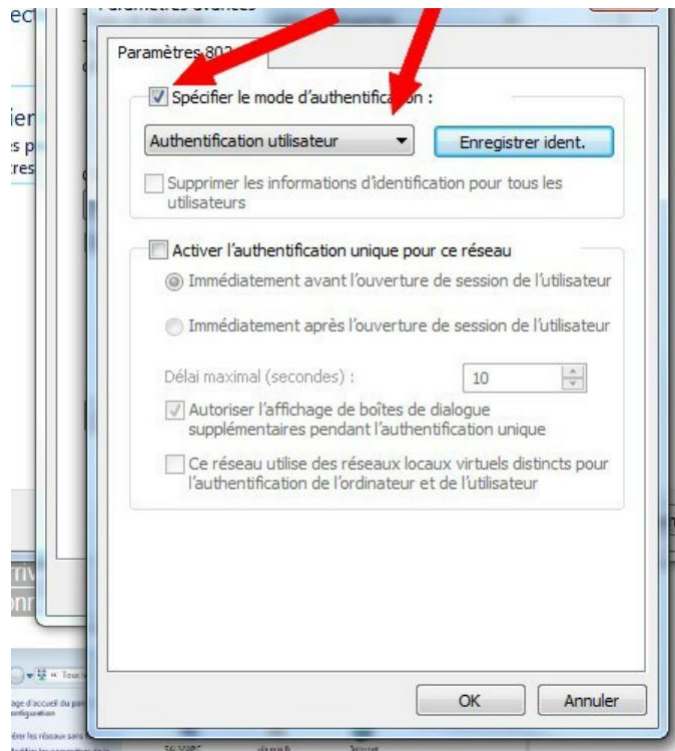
Paramètres 802

Spécifier le mode d'authentifica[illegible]on :

Authentification utilisateur

Enregistrer ident.

Supprimer les informations d'identification pour tous les utilisateurs

Activer l'authentification unique pour ce réseau

Immédiatement avant l'ouverture de session de l'utilisateur

Immédiatement après l'ouverture de session de l'utilisateur

Délai maximal (secondes) :

10

Autoriser l'affichage de boîtes de dialogue supplémentaires pendant l'authentification unique

Ce réseau utilise des réseaux locaux virtuels distincts pour l'authentification de l'ordinateur et de l'utilisateur

OK

Annuler